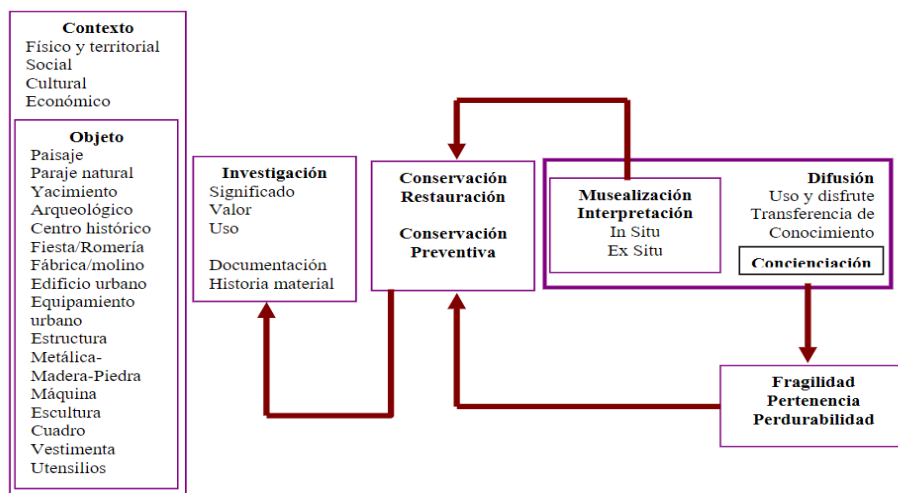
Contexto
Físico y territorial
Social
Cultural
Económico

Objeto
Paisaje
Paraje natural
Yacimiento
Arqueológico
Centro histórico
Fiesta/Romería
Fábrica/molino
Edificio urbano
Equipamiento urbano
Estructura
Metálica-
Madera-Piedra
Máquina
Escultura
Cuadro
Vestimenta
Utensilios

Investigación
Significado
Valor
Uso

Documentación
Historia material

Conservación
Restauración

Conservación
Preventiva

Musealización
Interpretación
In Situ
Ex Situ

Difusión
Uso y disfrute
Transferencia de
Conocimiento

Concienciación

Fragilidad
Pertenencia
Perdurabilidad